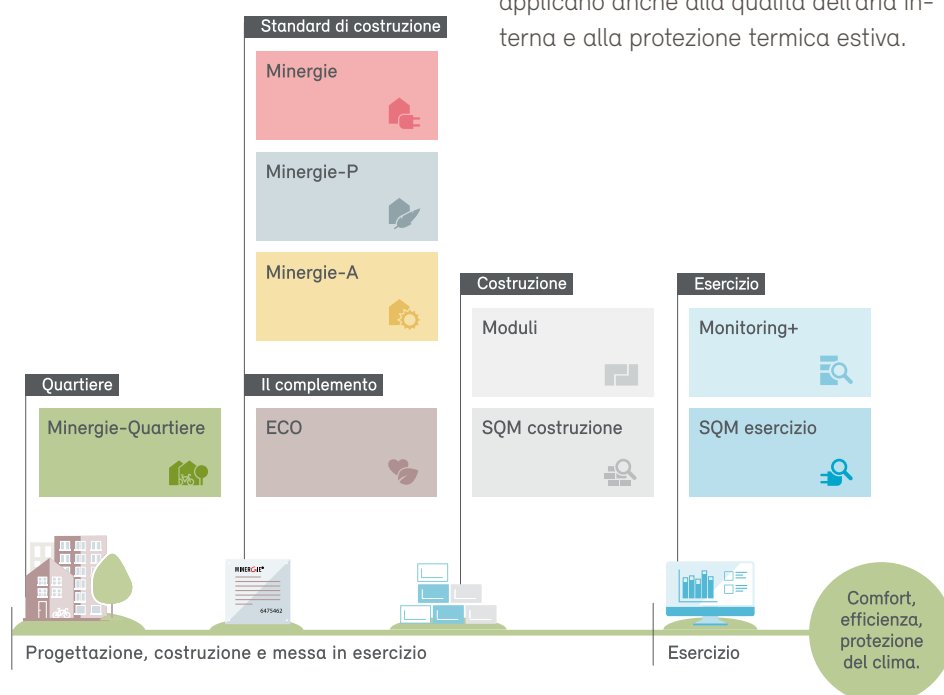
applicano anche alla qualità dell'aria interna e alla protezione termica estiva.

Standard di costruzione

Minergie

Minergie-P

Minergie-A

Costruzione

Esercizio

Moduli

Monitoring+

Quartiere

Il complemento

Minergie-Quartiere

ECO

SQM costruzione

SQM esercizio

MINERGIE®

6475462

Comfort, efficienza, protezione del clima.

Progettazione, costruzione e messa in esercizio

Esercizio